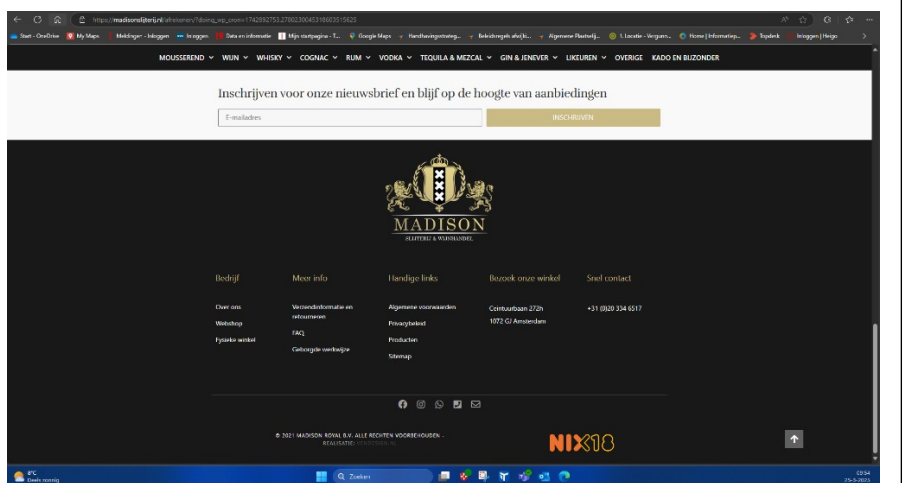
https://madisonslijterij.nl/afrekenen/?doing_wp_cron=1748092753.2780230045318603515625

Start - OneDrive  My Maps  Meldinger - Inloggen  Inloggen  Data en informatie  Mijn startpagina - T...  Google Maps  Handhavingsstrateg...  Beleidsregels afwijki...  Algemene Plaatselij...  1. Locatie - Vergunn...  Home | Informatiep...  Topdesk  Inloggen | Heigo

MOUSSEREND ⌄ WIJN ⌄ WHISKY ⌄ COGNAC ⌄ RUM ⌄ VODKA ⌄ TEQUILA & MEZCAL ⌄ GIN & JENEVER ⌄ LIKEUREN ⌄ OVERIGE KADO EN BIJZONDER

Inschrijven voor onze nieuwsbrief en blijf op de hoogte van aanbiedingen

E-mailadres

INSCHRIJVEN

MADISON
SLIJTERIJ & WIJNHANDEL

Bedrijf
Over ons
Webshop
Fysieke winkel

Meer info
Verzendinformatie en retourneren
FAQ
Geborgde werkwijze

Handige links
Algemene voorwaarden
Privacybeleid
Producten
Sitemap

Bezoek onze winkel
Ceintuurbaan 272h
1072 GJ Amsterdam

Snel contact
+31 (0)20 334 6517

© 2021 MADISON ROYAL B.V. ALLE RECHTEN VOORBEHOUDEN
REALISATIE: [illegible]

NIX18

8°C
Deels zonnig

Zoeken

09:54
25-5-2025